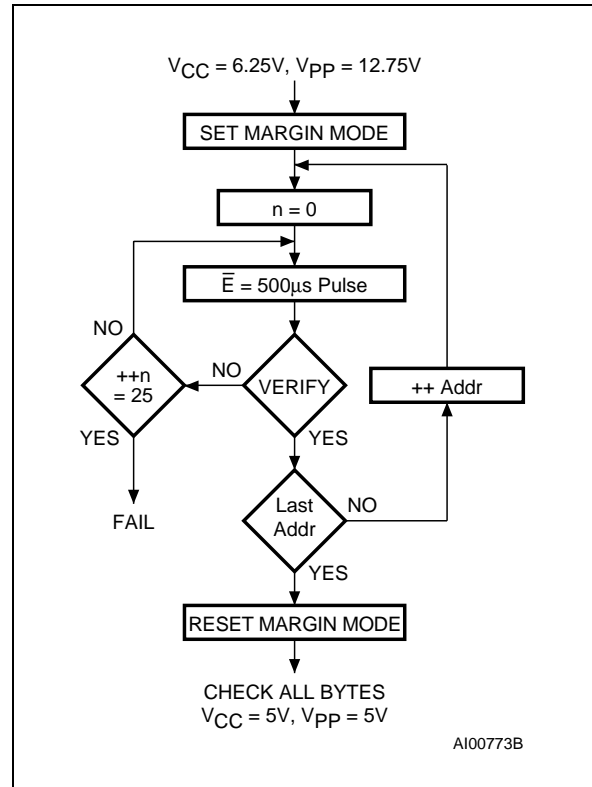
$V_{CC}$ = 6.25V, $V_{PP}$ = 12.75V

SET MARGIN MODE

n = 0

$\overline{E}$ = 500µs Pulse

NO

++n = 25

YES

FAIL

NO

VERIFY

YES

++ Addr

Last Addr

NO

YES

RESET MARGIN MODE

CHECK ALL BYTES
$V_{CC}$ = 5V, $V_{PP}$ = 5V

AI00773B